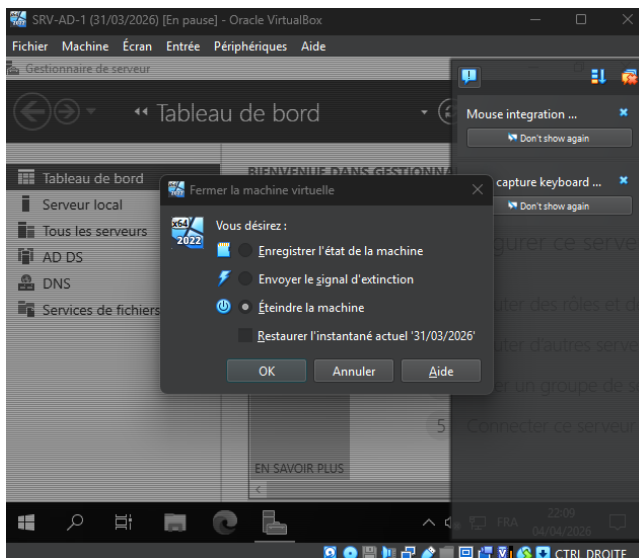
SRV-AD-1 (31/03/2026) [En pause] - Oracle VirtualBox

Fichier Machine Écran Entrée Périphériques Aide

Gestionnaire de serveur

Tableau de bord

Tableau de bord
Serveur local
Tous les serveurs
AD DS
DNS
Services de fichiers

BIENVENUE DANS GESTIONNA

Mouse integration ...
Don't show again

capture keyboard ...
Don't show again

Fermer la machine virtuelle

x64 2022

Vous désirez :
Enregistrer l'état de la machine
Envoyer le signal d'extinction
Éteindre la machine
Restaurer l'instantané actuel '31/03/2026'

OK Annuler Aide

gurer ce serve
uter des rôles et d
uter d'autres serve
er un groupe de s
5 Connecter ce serveur

EN SAVOIR PLUS

FRA 22:09 04/04/2026

CTRL DROITE